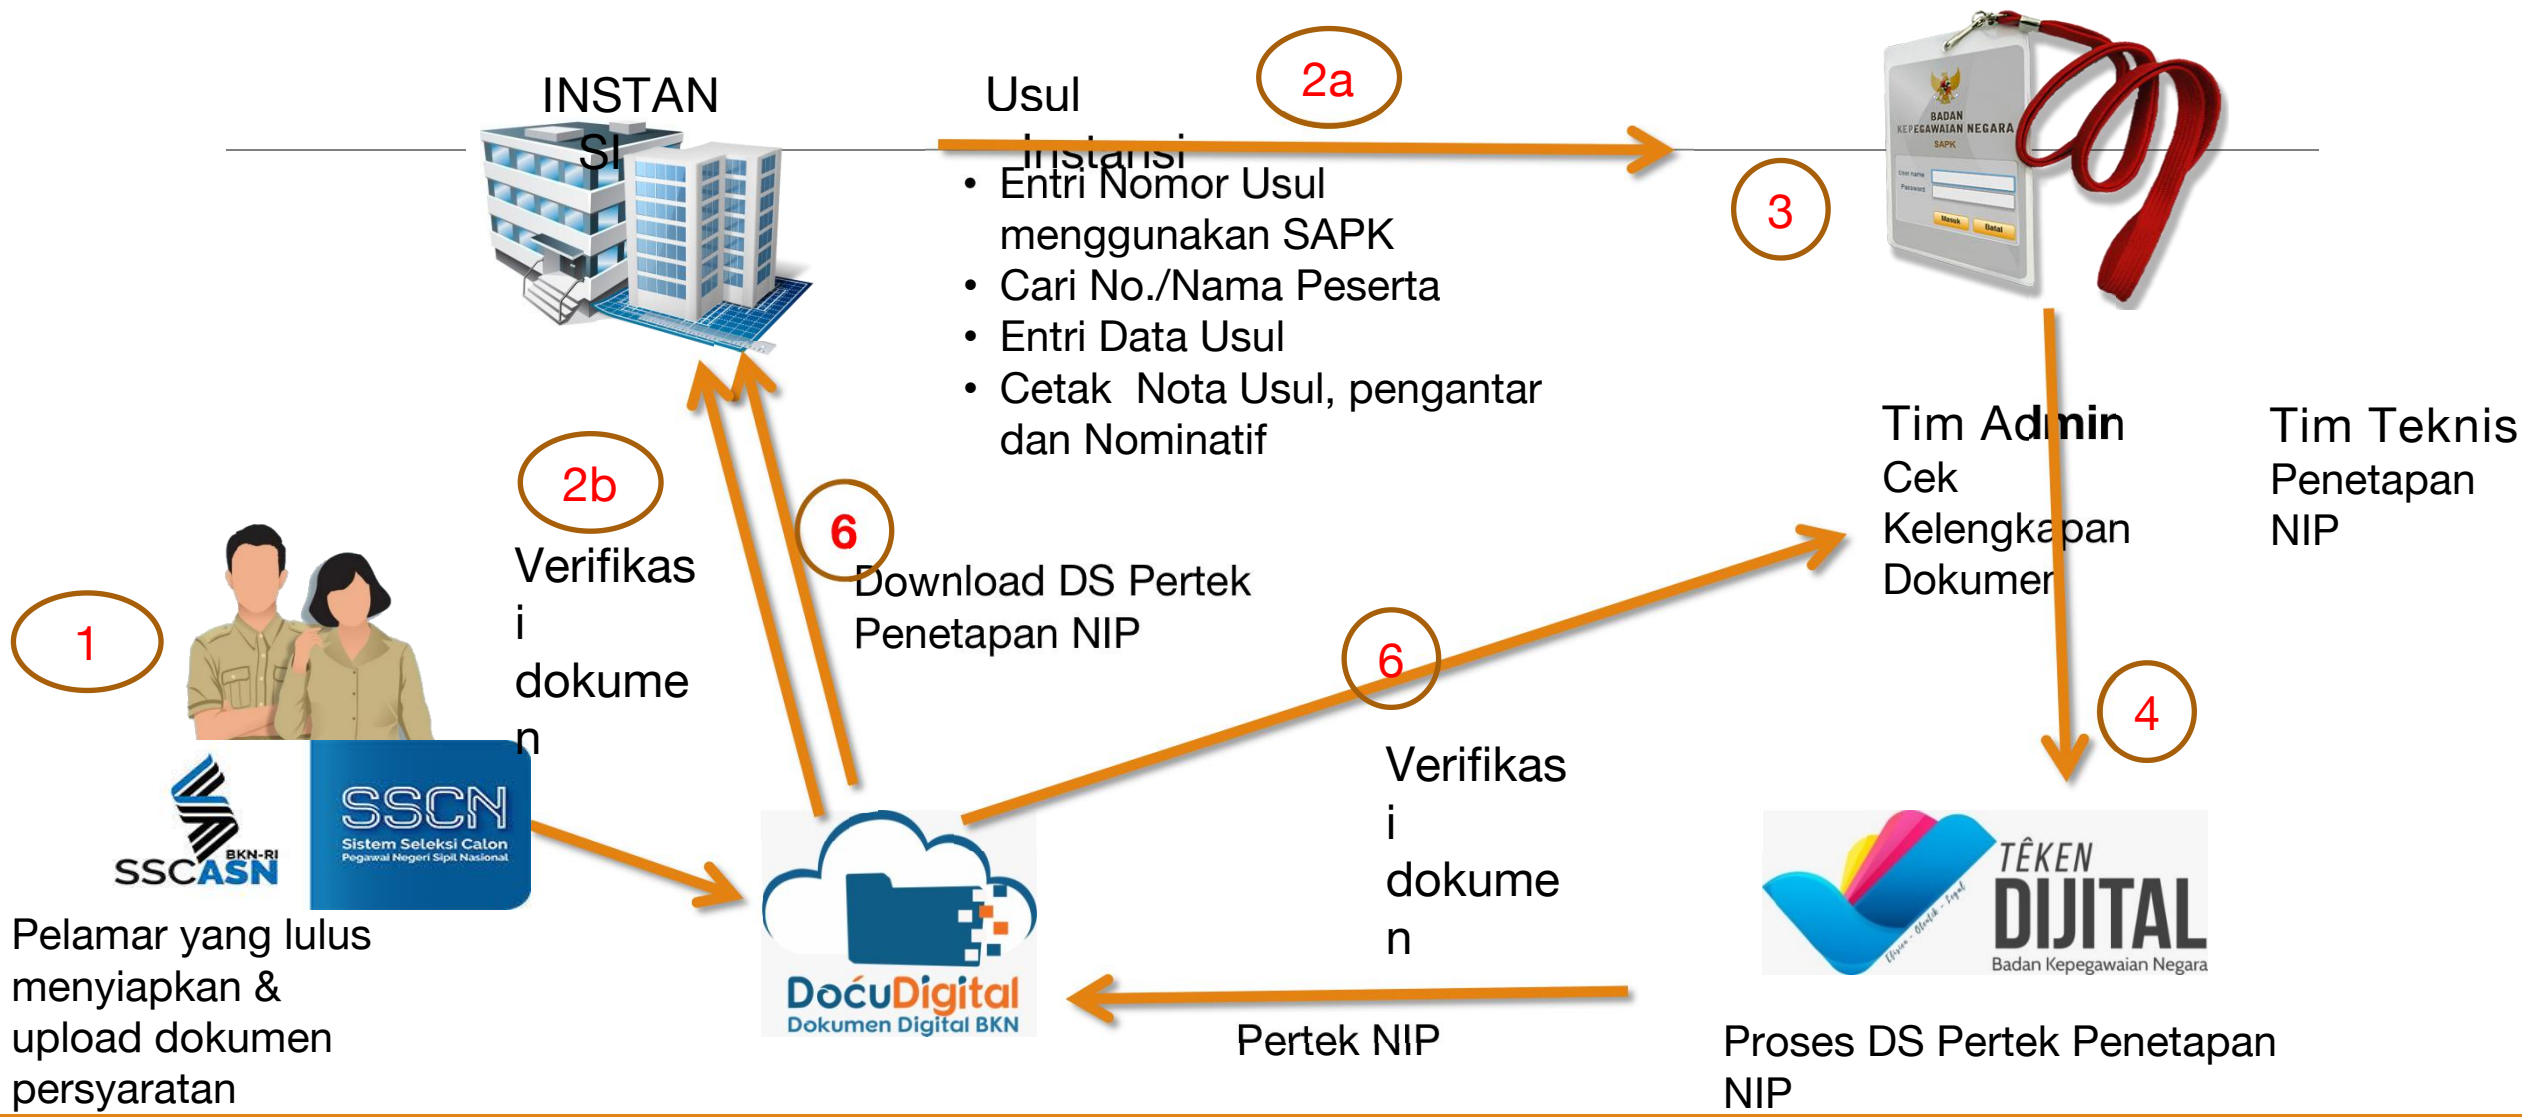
INSTANSI

Usul Instansi

2a

BADAN KEPEGAWAIAN NEGARA
SAPK

3

• Entri Nomor Usul menggunakan SAPK
• Cari No./Nama Peserta
• Entri Data Usul
• Cetak Nota Usul, pengantar dan Nominatif

Tim Admin
Cek Kelengkapan Dokumen

Tim Teknis
Penetapan NIP

2b

Verifikasi dokumen

6

Download DS Pertek Penetapan NIP

1

6

4

SSCASN BKN-RI

SSCN
Sistem Seleksi Calon Pegawai Negeri Sipil Nasional

Verifikasi dokumen

DocuDigital
Dokumen Digital BKN

TÊKEN DIJITAL
Badan Kepegawaian Negara

Pelamar yang lulus menyiapkan & upload dokumen persyaratan

Pertek NIP

Proses DS Pertek Penetapan NIP